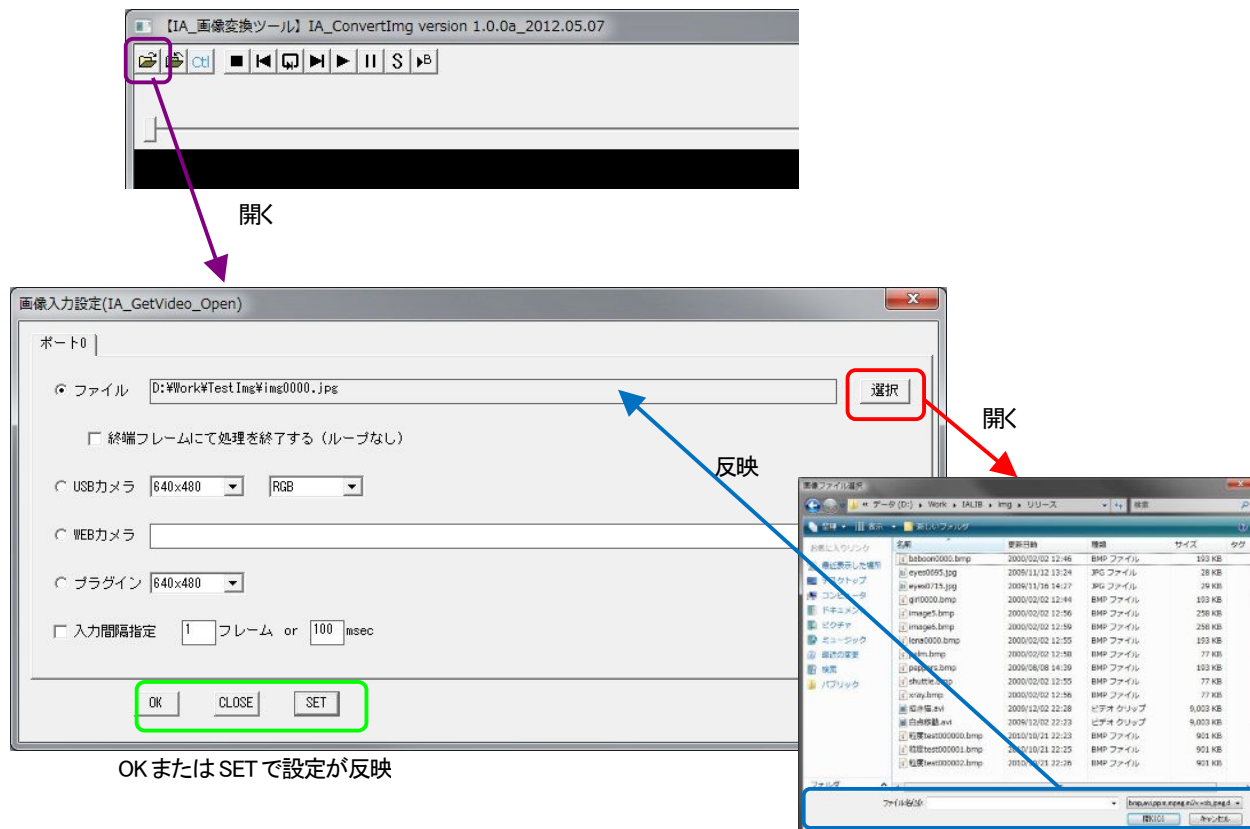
【IA_画像変換ツール】IA_ConvertImg version 1.0.0a_2012.05.07

Ctl S ▸B

開く

画像入力設定(IA_GetVideo_Open)

ポート0

ファイル D:¥Work¥TestImg¥img0000.jpg 選択

終端フレームにて処理を終了する（ループなし）

USBカメラ 640x480 RGB

WEBカメラ

プラグイン 640x480

入力間隔指定 1 フレーム or 100 msec

OK CLOSE SET

OK または SET で設定が反映

開く

反映

画像ファイル選択

« データ (D:) ▸ Work ▸ IALIB ▸ img ▸ リリース 検索

整理 表示 新しいフォルダ

お気に入りリンク
最近表示した場所
デスクトップ
コンピュータ
ドキュメント
ピクチャ
ミュージック
最近の変更
検索
パブリック

| 名前 | 更新日時 | 種類 | サイズ | タグ |
|---|---|---|---|---|
| baboon0000.bmp | 2000/02/02 12:46 | BMP ファイル | 193 KB | |
| eyes0695.jpg | 2009/11/12 13:24 | JPG ファイル | 28 KB | |
| eyes0715.jpg | 2009/11/16 14:27 | JPG ファイル | 29 KB | |
| girl0000.bmp | 2000/02/02 12:44 | BMP ファイル | 193 KB | |
| image5.bmp | 2000/02/02 12:56 | BMP ファイル | 258 KB | |
| image6.bmp | 2000/02/02 12:59 | BMP ファイル | 258 KB | |
| lena0000.bmp | 2000/02/02 12:55 | BMP ファイル | 193 KB | |
| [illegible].bmp | 2000/02/02 12:58 | BMP ファイル | 77 KB | |
| peppers.bmp | 2009/08/08 14:39 | BMP ファイル | 193 KB | |
| shuttle.bmp | 2000/02/02 12:55 | BMP ファイル | 77 KB | |
| xray.bmp | 2000/02/02 12:56 | BMP ファイル | 77 KB | |
| 輝度.avi | 2009/12/02 22:28 | ビデオ クリップ | 9,003 KB | |
| 白点移動.avi | 2009/12/02 22:23 | ビデオ クリップ | 9,003 KB | |
| 輝度test000000.bmp | 2010/10/21 22:23 | BMP ファイル | 901 KB | |
| 輝度test000001.bmp | 2010/10/21 22:25 | BMP ファイル | 901 KB | |
| 輝度test000002.bmp | 2010/10/21 22:26 | BMP ファイル | 901 KB | |

フォルダ

ファイル名(N): bmp,avi,ppm,mpeg,m2v,vob,pasd 開く(O) キャンセル